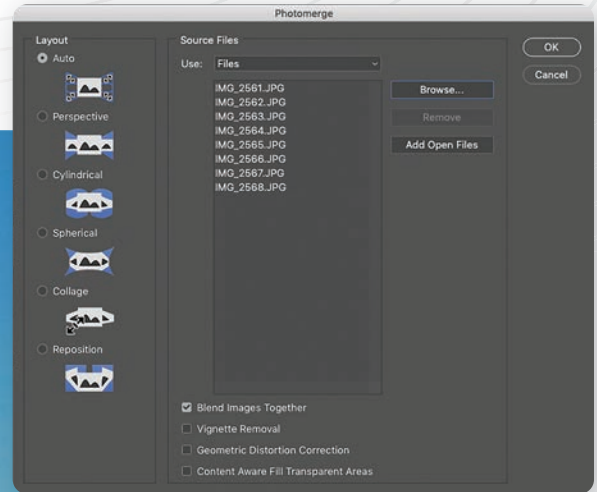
Photomerge

Layout

Auto

Perspective

Cylindrical

Spherical

Collage

Reposition

Source Files

Use: Files

IMG_2561.JPG
IMG_2562.JPG
IMG_2563.JPG
IMG_2564.JPG
IMG_2565.JPG
IMG_2566.JPG
IMG_2567.JPG
IMG_2568.JPG

Browse...

Remove

Add Open Files

Blend Images Together

Vignette Removal

Geometric Distortion Correction

Content Aware Fill Transparent Areas

OK

Cancel